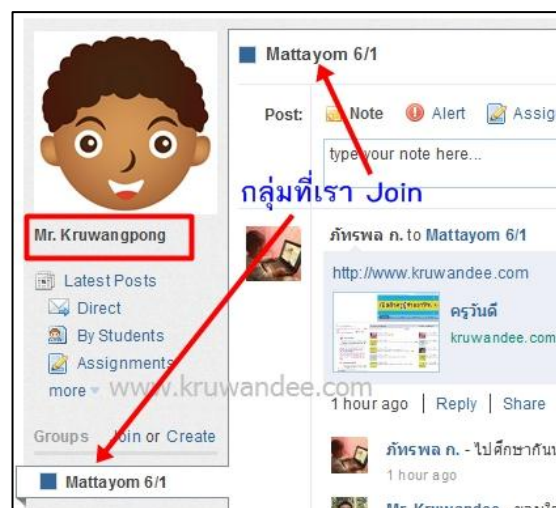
Mr. Kruwangpong

Latest Posts
Direct
By Students
Assignments
more

Groups Join or Create

Mattayom 6/1

Mattayom 6/1

Post: Note Alert Assig

type your note here...

กลุ่มที่เรา Join

ภัทรพล ก. to Mattayom 6/1

http://www.kruwandee.com

ครูวันดี
kruwandee.com

www.kruwandee.com

1 hour ago | Reply | Share

ภัทรพล ก. - ไปศึกษากันน
1 hour ago

Mr. Kruwandee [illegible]